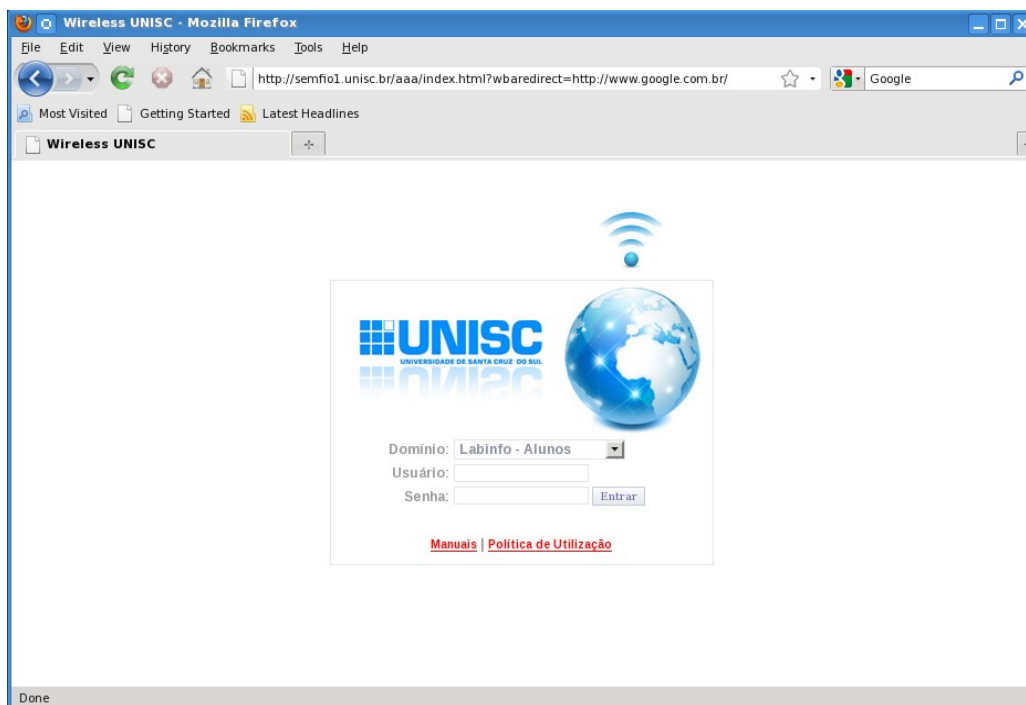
Wireless UNISC - Mozilla Firefox

File Edit View History Bookmarks Tools Help

http://semfio1.unisc.br/aaa/index.html?wbaredirect=http://www.google.com.br/

Google

Most Visited Getting Started Latest Headlines

Wireless UNISC

UNISC
UNIVERSIDADE DE SANTA CRUZ DO SUL

Domínio: Labinfo - Alunos
Usuário:
Senha: Entrar

Manuais | Política de Utilização

Done